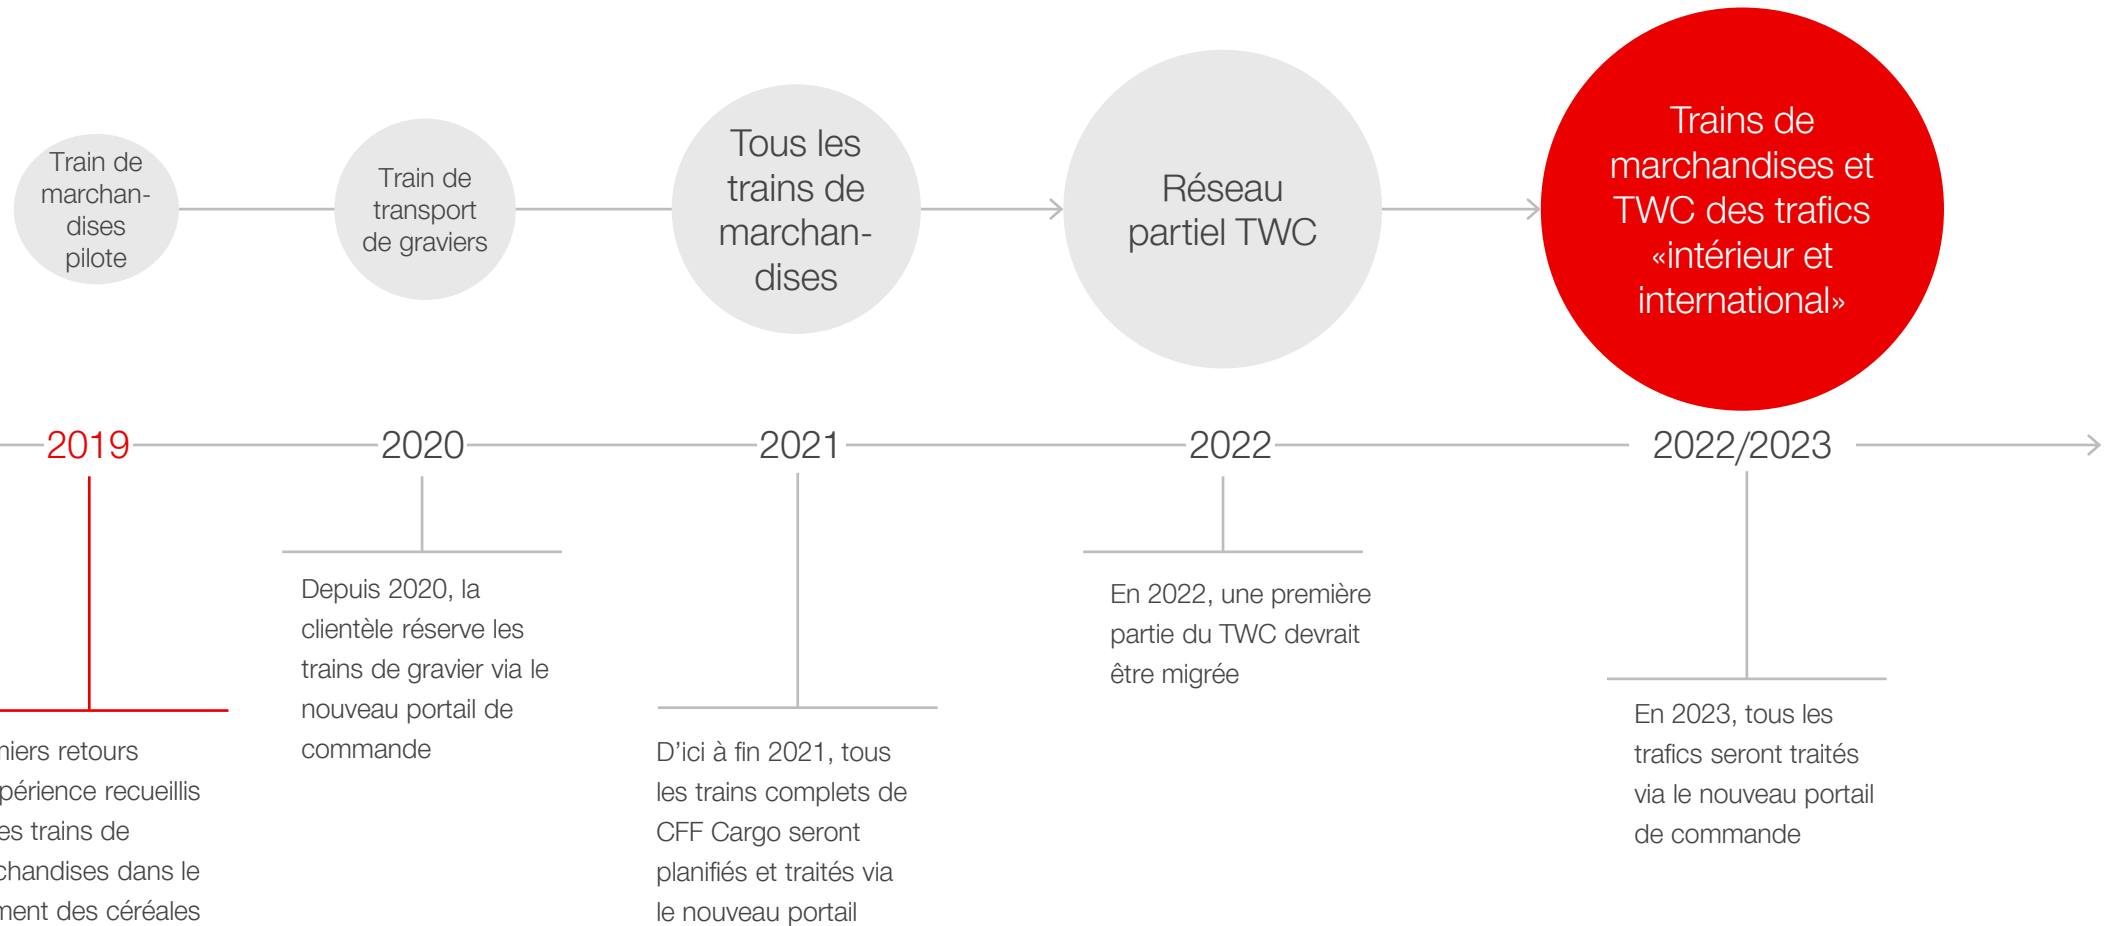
Train de marchandises pilote

Train de transport de graviers

Tous les trains de marchandises

Réseau partiel TWC

Trains de marchandises et TWC des trafics «intérieur et international»

2019

2020

2021

2022

2022/2023

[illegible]niers retours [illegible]périence recueillis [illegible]es trains de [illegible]chandises dans le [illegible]ment des céréales

Depuis 2020, la clientèle réserve les trains de gravier via le nouveau portail de commande

D’ici à fin 2021, tous les trains complets de CFF Cargo seront planifiés et traités via le nouveau portail

En 2022, une première partie du TWC devrait être migrée

En 2023, tous les trafics seront traités via le nouveau portail de commande